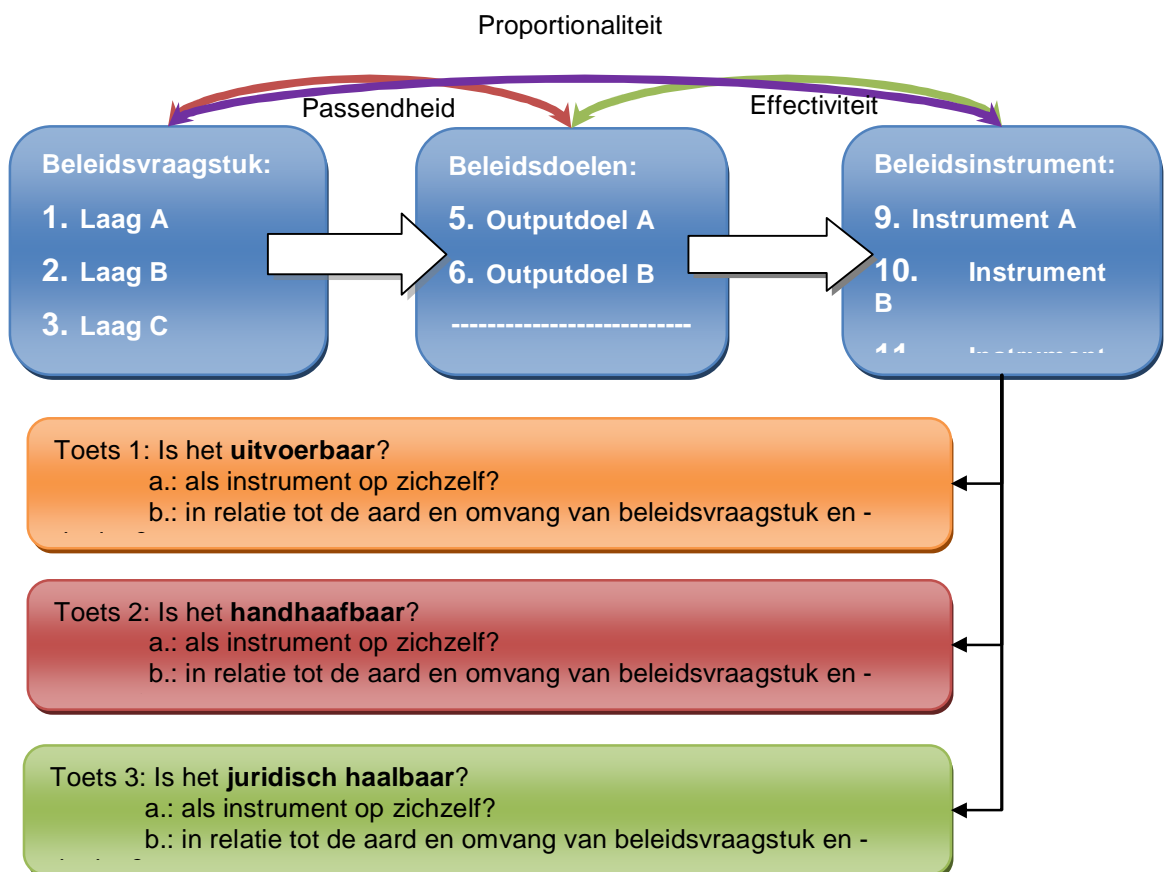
Proportionaliteit

Passendheid

Effectiviteit

Beleidsvraagstuk:
1. Laag A
2. Laag B
3. Laag C

Beleidsdoelen:
5. Outputdoel A
6. Outputdoel B
--------------------------

Beleidsinstrument:
9. Instrument A
10. Instrument B
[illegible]

Toets 1: Is het **uitvoerbaar**?
a.: als instrument op zichzelf?
b.: in relatie tot de aard en omvang van beleidsvraagstuk en -
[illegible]

Toets 2: Is het **handhaafbaar**?
a.: als instrument op zichzelf?
b.: in relatie tot de aard en omvang van beleidsvraagstuk en -

Toets 3: Is het **juridisch haalbaar**?
a.: als instrument op zichzelf?
b.: in relatie tot de aard en omvang van beleidsvraagstuk en -
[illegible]